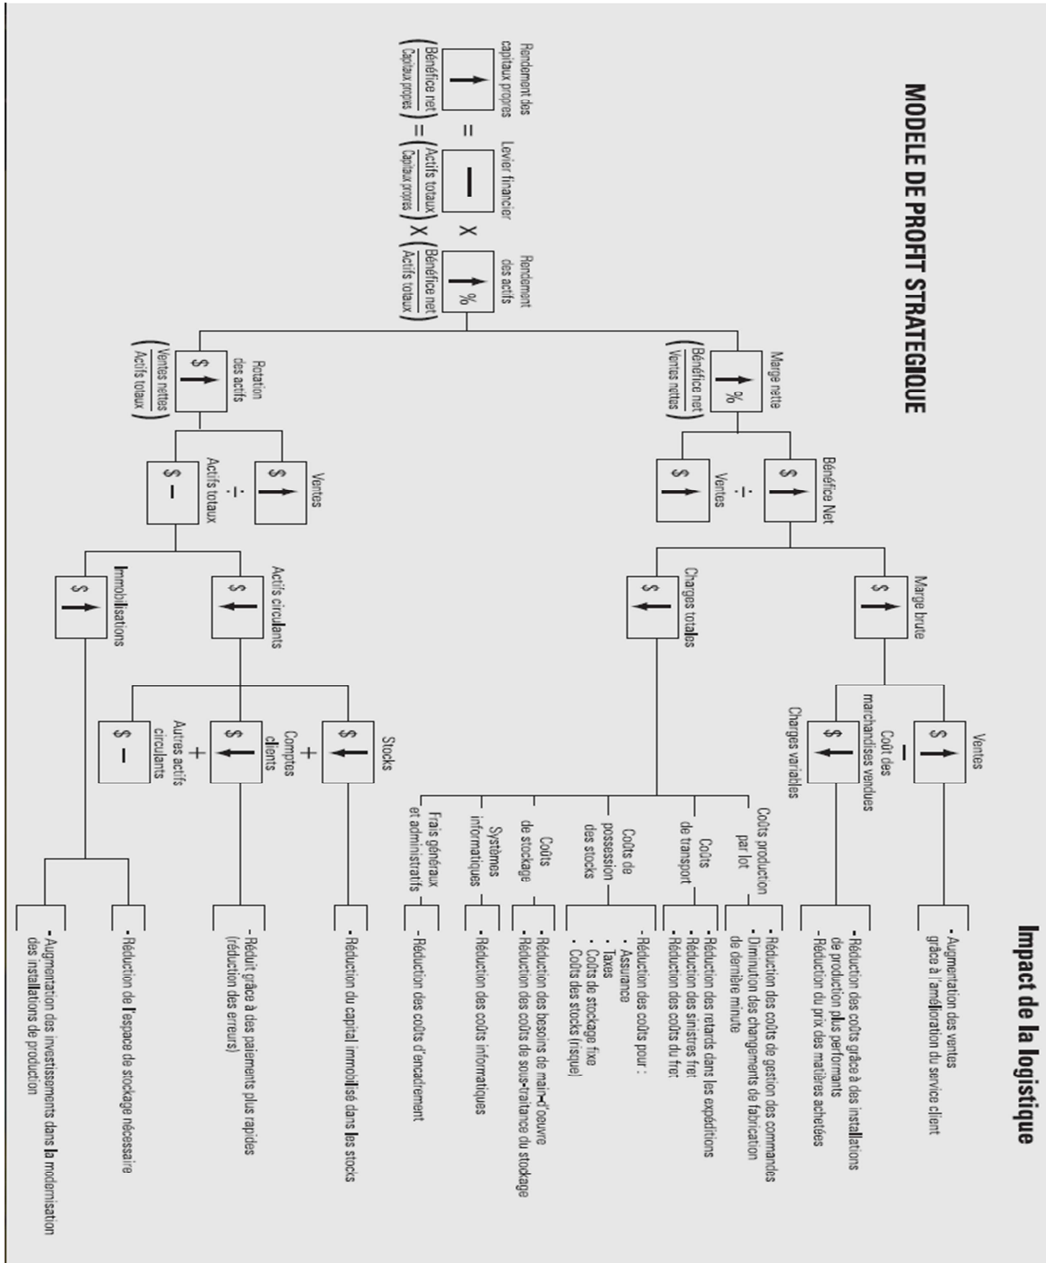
MODELE DE PROFIT STRATEGIQUE

Impact de la logistique

Rendement des capitaux propres = Levier financier X Rendement des actifs

$\left(\frac{\text{Bénéfice net}}{\text{Capitaux propres}}\right) = \left(\frac{\text{Actifs totaux}}{\text{Capitaux propres}}\right) X \left(\frac{\text{Bénéfice net}}{\text{Actifs totaux}}\right)$

%

Marge nette
%
$\left(\frac{\text{Bénéfice net}}{\text{Ventes nettes}}\right)$

Rotation des actifs
$
$\left(\frac{\text{Ventes nettes}}{\text{Actifs totaux}}\right)$

Bénéfice Net
$
÷
Ventes
$

Ventes
$
÷
Actifs totaux
$ –

Marge brute
$

Charges totales
$

Actifs circulants
$

Immobilisations
$

Ventes
$
–
Coût des marchandises vendues
$
Charges variables

Coûts production par lot
Coûts de transport
Coûts de possession des stocks
Coûts de stockage
Systèmes informatiques
Frais généraux et administratifs

Stocks
$
+
Comptes clients
$
+
Autres actifs circulants
$ –

- Augmentation des ventes grâce à l'amélioration du service client

- Réduction des coûts grâce à des installations de production plus performants
- Réduction du prix des matières achetées

- Réduction des coûts de gestion des commandes
- Diminution des changements de fabrication de dernière minute

- Réduction des retards dans les expéditions
- Réduction des sinistres fret
- Réduction des coûts du fret

- Réduction des coûts pour :
  · Assurance
  · Taxes
  · Coûts de stockage fixe
  · Coûts des stocks (risque)

- Réduction des besoins de main-d'oeuvre
- Réduction des coûts de sous-traitance du stockage

- Réduction des coûts informatiques

- Réduction des coûts d'encadrement

- Réduction du capital immobilisé dans les stocks

- Réduit grâce à des paiements plus rapides (réduction des erreurs)

- Réduction de l'espace de stockage nécessaire

- Augmentation des investissements dans la modernisation des installations de production